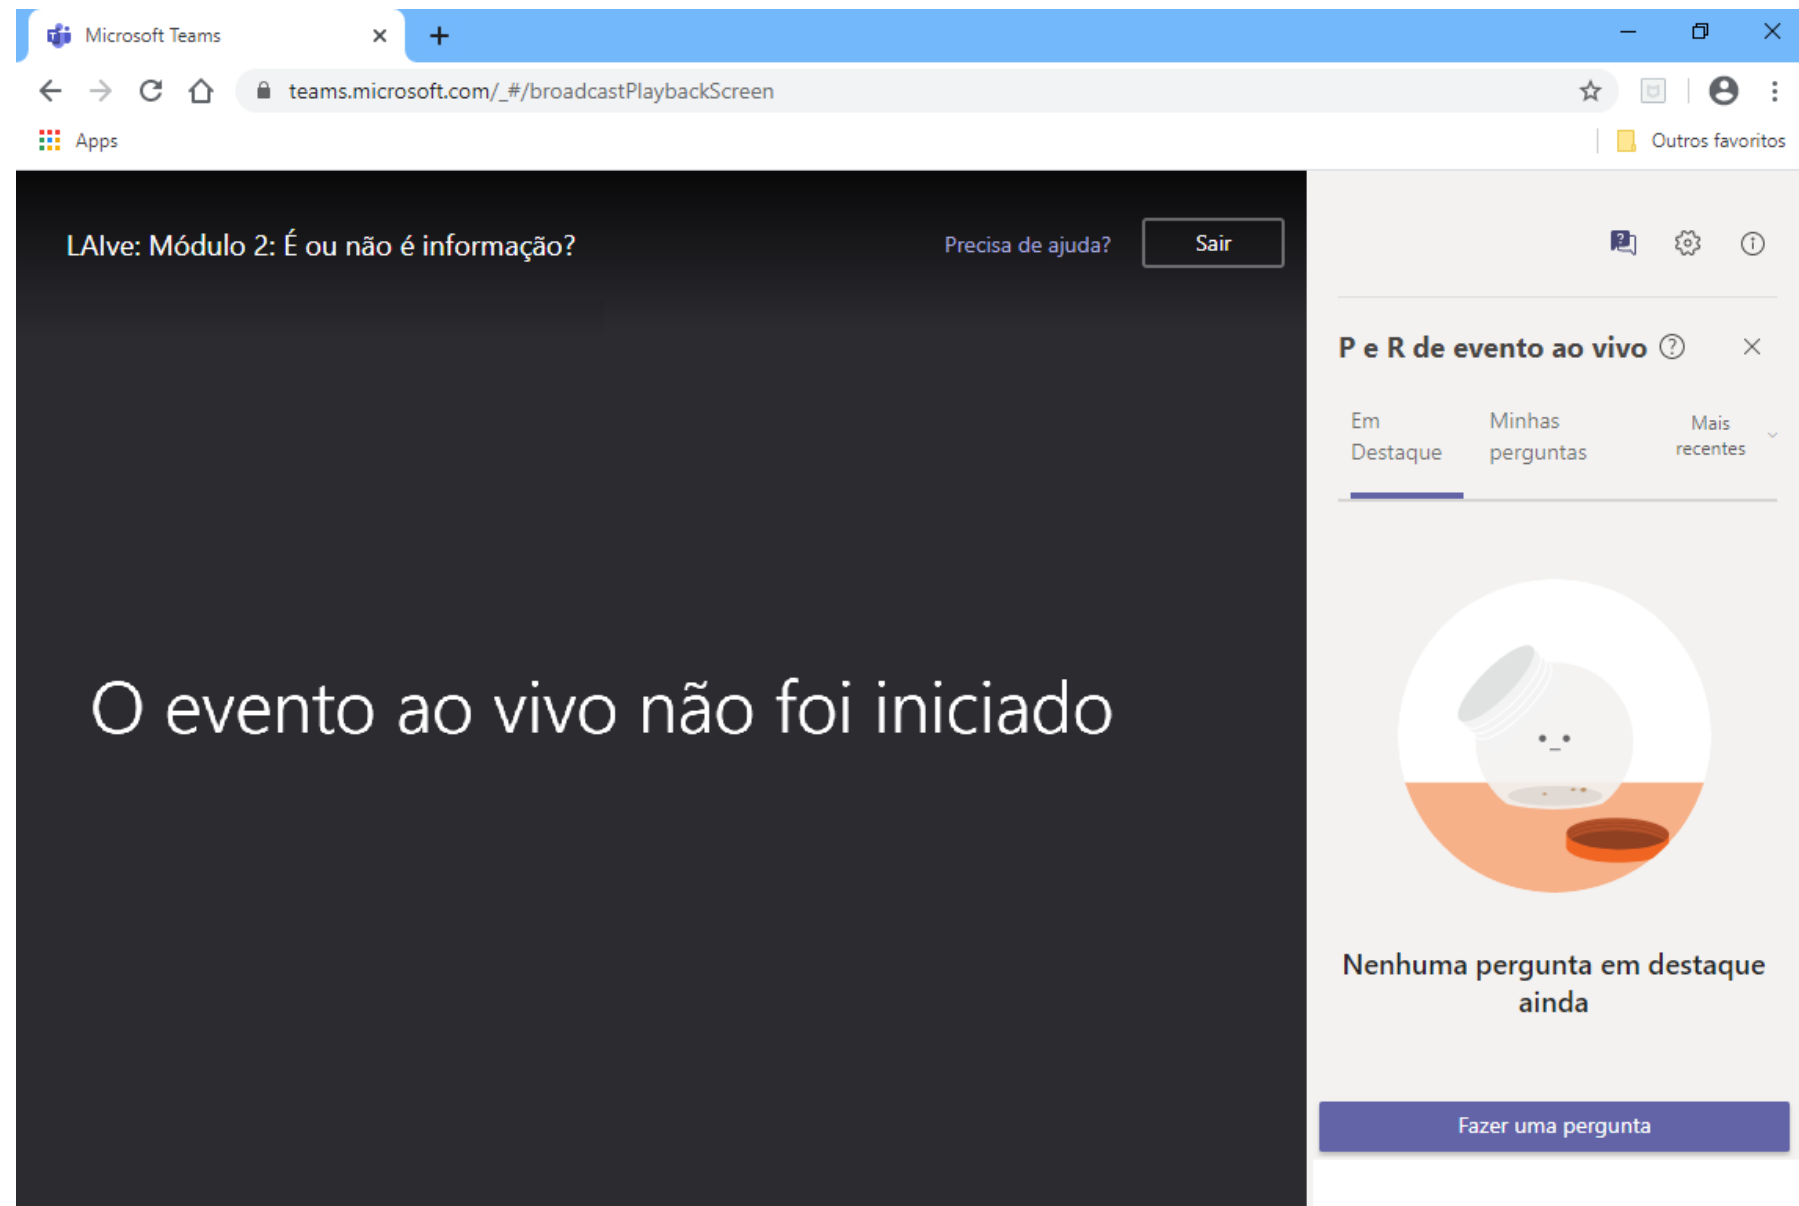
Microsoft Teams

teams.microsoft.com/_#/broadcastPlaybackScreen

Apps

Outros favoritos

LAIve: Módulo 2: É ou não é informação?

Precisa de ajuda?

Sair

P e R de evento ao vivo

Em Destaque

Minhas perguntas

Mais recentes

O evento ao vivo não foi iniciado

Nenhuma pergunta em destaque ainda

Fazer uma pergunta